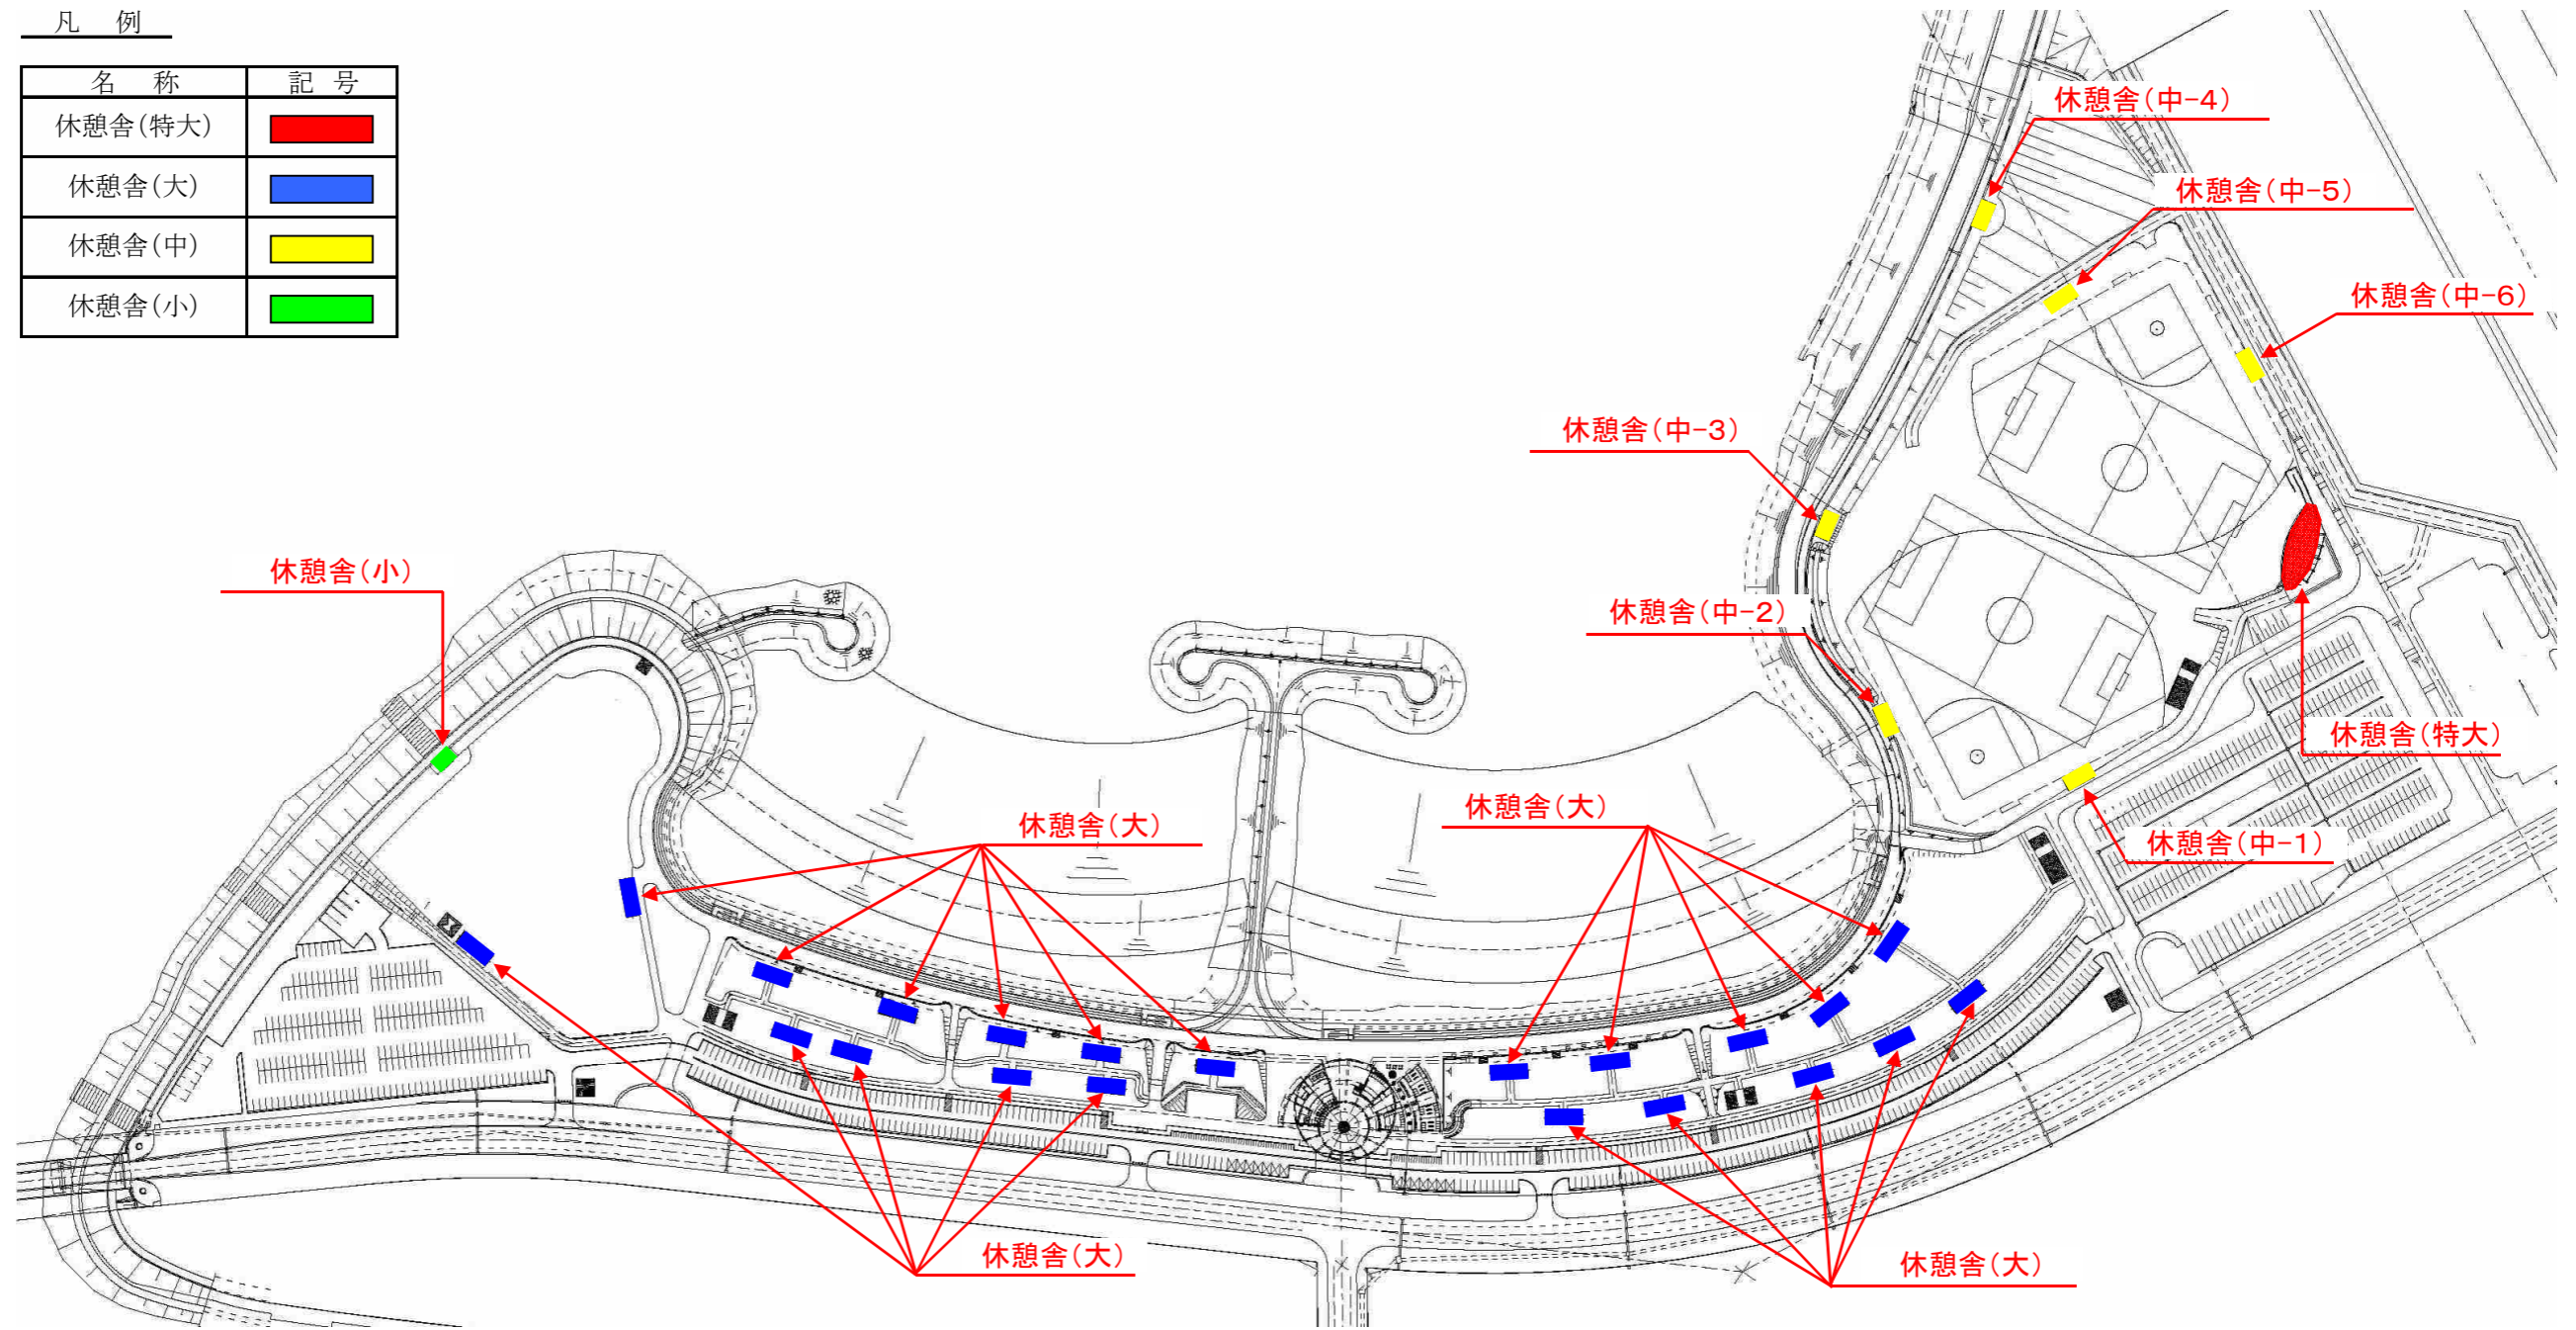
凡　例

| 名　称 | 記　号 |
|---|---|
| 休憩舎(特大) | |
| 休憩舎(大) | |
| 休憩舎(中) | |
| 休憩舎(小) | |

休憩舎(中-4)

休憩舎(中-5)

休憩舎(中-6)

休憩舎(中-3)

休憩舎(中-2)

休憩舎(小)

休憩舎(特大)

休憩舎(大)

休憩舎(大)

休憩舎(中-1)

休憩舎(大)

休憩舎(大)